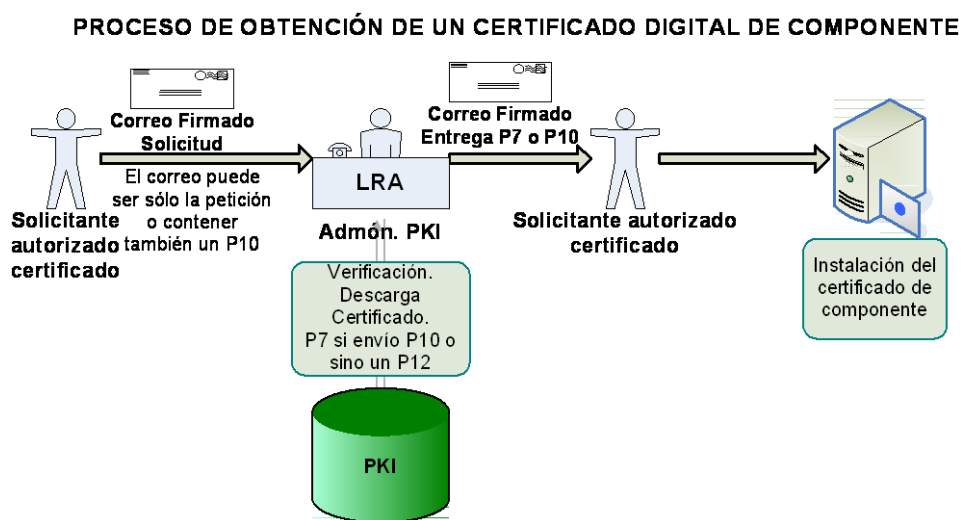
PROCESO DE OBTENCIÓN DE UN CERTIFICADO DIGITAL DE COMPONENTE

Correo Firmado
Solicitud

El correo puede ser sólo la petición o contener también un P10

Solicitante autorizado certificado

LRA

Admón. PKI

Correo Firmado
Entrega P7 o P10

Solicitante autorizado certificado

Verificación. Descarga Certificado. P7 si envío P10 o sino un P12

PKI

Instalación del certificado de componente